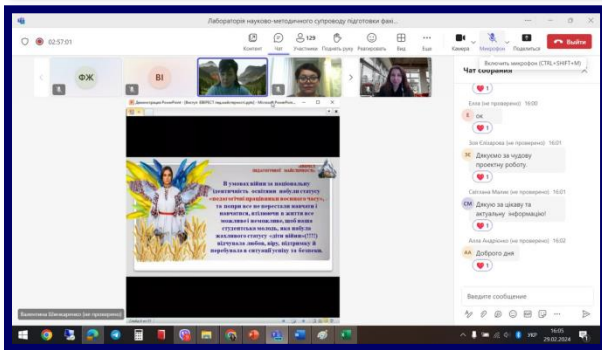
Лабораторія науково-методичного супроводу підготовки фахі...

02:57:01

Контент Чат 129 Участники Поднять руку Реагировать Вид Еще Камера Микрофон Поделиться Выйти

Включить микрофон (CTRL+SHIFT+M)

ФЖ ВІ

Демонстрація PowerPoint - [Виступ ВВФКСТ (задоповідь).pptx] - Microsoft PowerPoin...

У умовах війни за національну ідентичність освітянам набули статусу «педагогічної працівниці воєнного часу», та попри все не перестали навчати і навчатися, вірніше в житті все можливе і починання, щоб наша студентська молодь, яка набула жаданого статусу «діти війни»(!?!!) відчувала любов, віру, підтримку і перебувала в ситуації успіху та безпеки.

Валентина Шинкаренко (не проверено)

Чат собрания

Елла (не проверено) 16:00
ок

Зоя Сазарова (не проверено) 16:01
Дякуємо за чудову проектну роботу.

Світлана Маляк (не проверено) 16:01
Дякую за цікаву та актуальну інформацію!

Алла Андрієнко (не проверено) 16:02
Доброго дня

Введите сообщение

16:05
29.02.2024